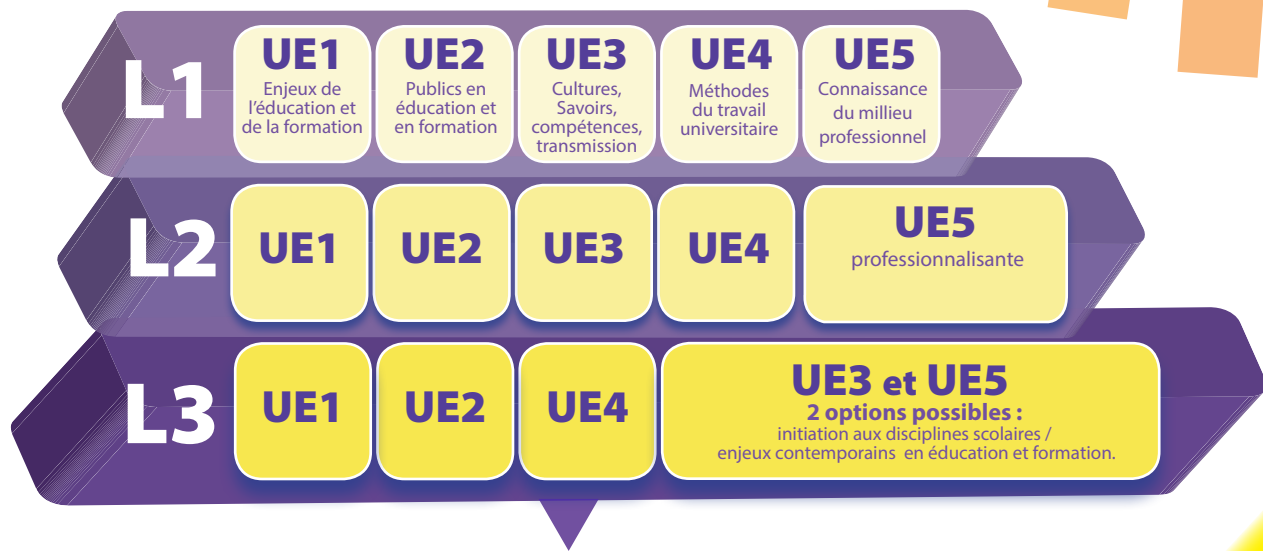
L1

UE1
Enjeux de l'éducation et de la formation

UE2
Publics en éducation et en formation

UE3
Cultures, Savoirs, compétences, transmission

UE4
Méthodes du travail universitaire

UE5
Connaissance du millieu professionnel

L2

UE1

UE2

UE3

UE4

UE5
professionnalisante

L3

UE1

UE2

UE4

UE3 et UE5
2 options possibles :
initiation aux disciplines scolaires / enjeux contemporains en éducation et formation.